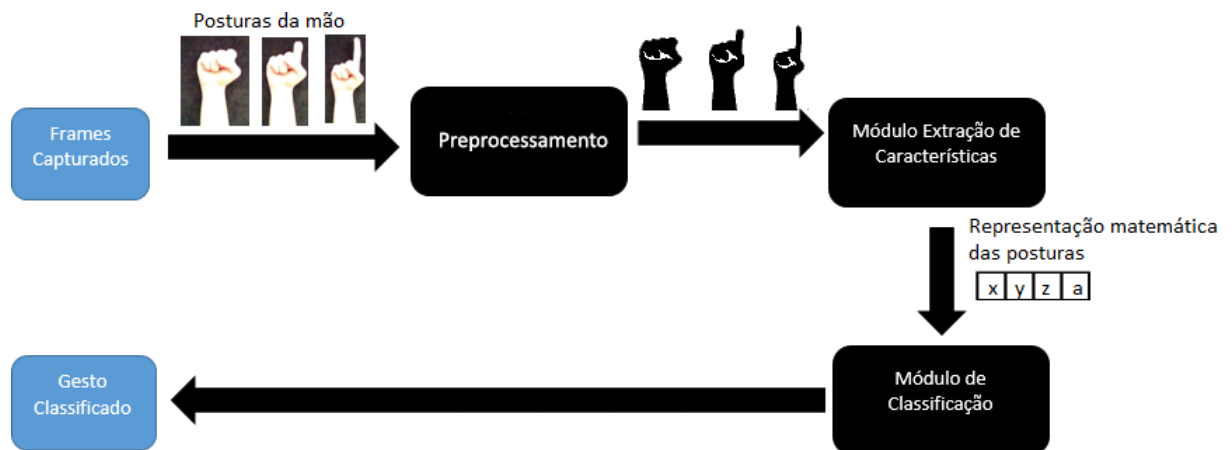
Posturas da mão

Frames Capturados

Preprocessamento

Módulo Extração de Características

Representação matemática das posturas

| x | y | z | a |
|---|---|---|---|

Módulo de Classificação

Gesto Classificado